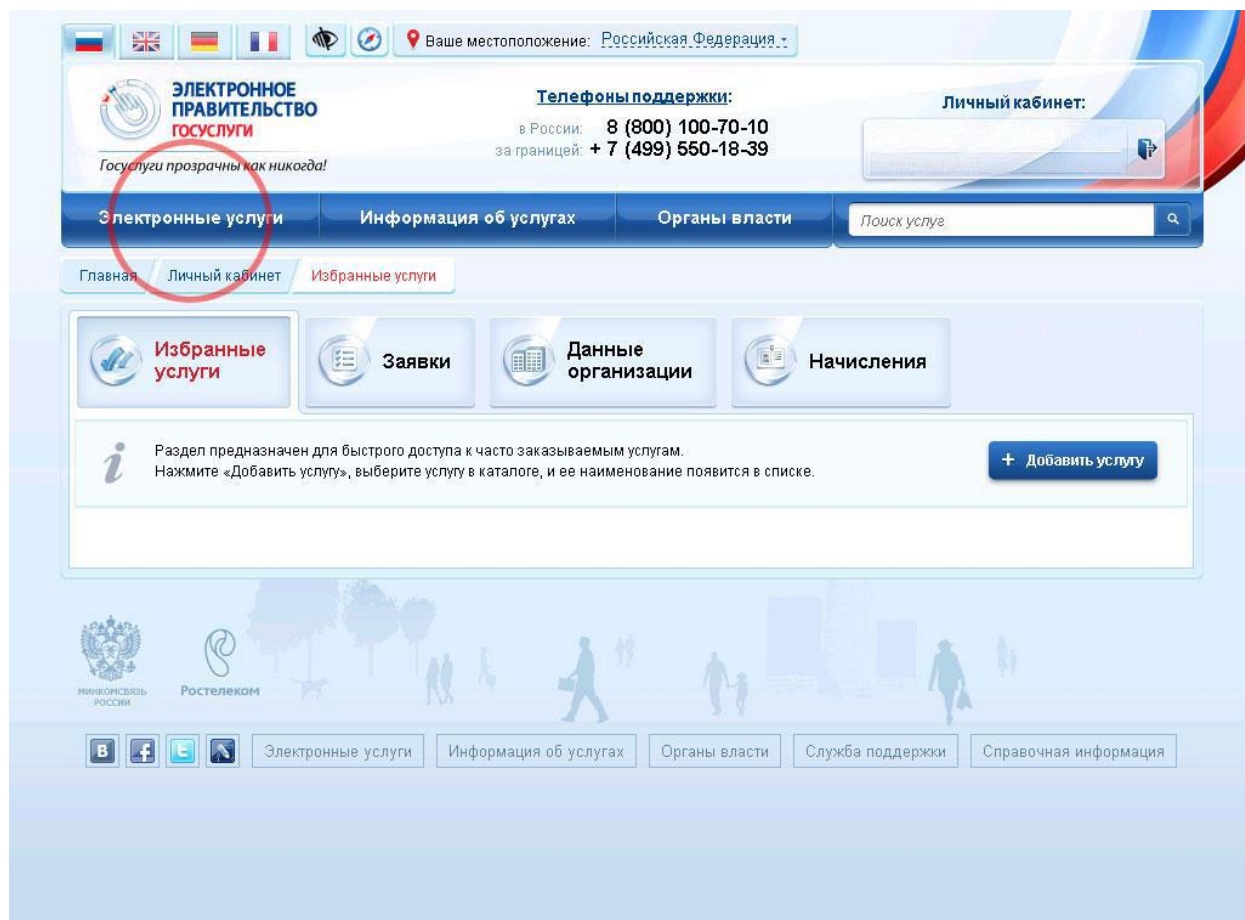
Ваше местоположение: Российская Федерация

ЭЛЕКТРОННОЕ ПРАВИТЕЛЬСТВО
ГОСУСЛУГИ
Госуслуги прозрачны как никогда!

Телефоны поддержки:
в России: 8 (800) 100-70-10
за границей: + 7 (499) 550-18-39

Личный кабинет:

Электронные услуги
Информация об услугах
Органы власти
Поиск услуг

Главная
Личный кабинет
Избранные услуги

Избранные услуги
Заявки
Данные организации
Начисления

Раздел предназначен для быстрого доступа к часто заказываемым услугам.
Нажмите «Добавить услугу», выберите услугу в каталоге, и ее наименование появится в списке.

+ Добавить услугу

МИНКОМСВЯЗЬ РОССИИ
Ростелеком

B
Электронные услуги
Информация об услугах
Органы власти
Служба поддержки
Справочная информация